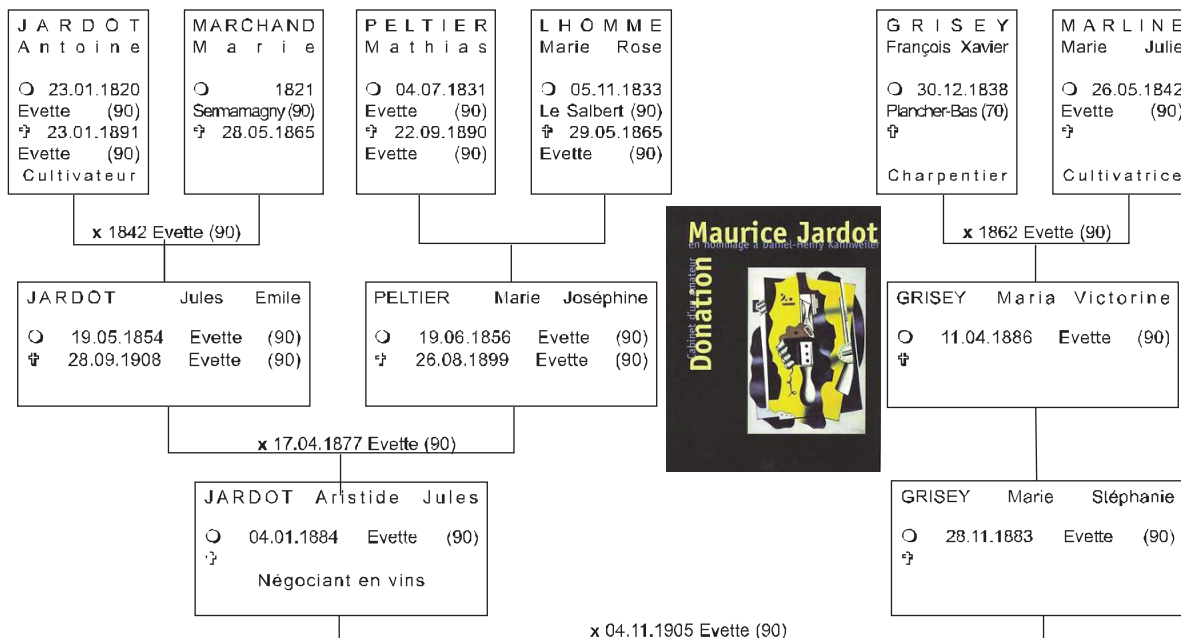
JARDOT Antoine

❍ 23.01.1820 Evette (90)
✞ 23.01.1891 Evette (90)
Cultivateur

MARCHAND Marie

❍ 1821 Sermamagny (90)
✞ 28.05.1865

PELTIER Mathias

❍ 04.07.1831 Evette (90)
✞ 22.09.1890 Evette (90)

LHOMME Marie Rose

❍ 05.11.1833 Le Salbert (90)
✞ 29.05.1865 Evette (90)

GRISEY François Xavier

❍ 30.12.1838 Plancher-Bas (70)
✞

Charpentier

MARLINE Marie Julie

❍ 26.05.1842 Evette (90)
✞

Cultivatrice

x 1842 Evette (90)

x 1862 Evette (90)

Maurice Jardot
en hommage à Daniel-Henry Kahnweiler
Cabinet d'un amateur
Donation

JARDOT Jules Emile

❍ 19.05.1854 Evette (90)
✞ 28.09.1908 Evette (90)

PELTIER Marie Joséphine

❍ 19.06.1856 Evette (90)
✞ 26.08.1899 Evette (90)

GRISEY Maria Victorine

❍ 11.04.1886 Evette (90)
✞

x 17.04.1877 Evette (90)

JARDOT Aristide Jules

❍ 04.01.1884 Evette (90)
✞
Négociant en vins

GRISEY Marie Stéphanie

❍ 28.11.1883 Evette (90)
✞

x 04.11.1905 Evette (90)